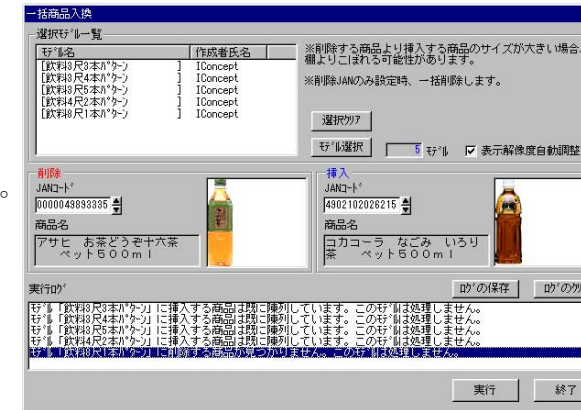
一括商品入換

選択ﾓﾃﾞﾙ一覧

| ﾓﾃﾞﾙ名 | 作成者氏名 |
|---|---|
| [飲料3尺3本ﾊﾟﾀｰﾝ] | IConcept |
| [飲料3尺4本ﾊﾟﾀｰﾝ] | IConcept |
| [飲料3尺5本ﾊﾟﾀｰﾝ] | IConcept |
| [飲料4尺2本ﾊﾟﾀｰﾝ] | IConcept |
| [飲料8尺1本ﾊﾟﾀｰﾝ] | IConcept |

※削除する商品より挿入する商品のサイズが大きい場合、棚よりこぼれる可能性があります。

※削除JANのみ設定時、一括削除します。

選択ｸﾘｱ

ﾓﾃﾞﾙ選択 5 ﾓﾃﾞﾙ

表示解像度自動調整

削除

JANｺｰﾄﾞ

0000049893335

商品名

アサヒ お茶どうぞ十六茶 ペット500ml

挿入

JANｺｰﾄﾞ

4902102026215

商品名

コカコーラ なごみ いろり茶 ペット500ml

実行ﾛｸﾞ

ﾛｸﾞの保存

ﾛｸﾞのｸﾘ

ﾓﾃﾞﾙ「[飲料3尺3本ﾊﾟﾀｰﾝ]」に挿入する商品は既に陳列しています。このﾓﾃﾞﾙは処理しません。
ﾓﾃﾞﾙ「[飲料3尺4本ﾊﾟﾀｰﾝ]」に挿入する商品は既に陳列しています。このﾓﾃﾞﾙは処理しません。
ﾓﾃﾞﾙ「[飲料3尺5本ﾊﾟﾀｰﾝ]」に挿入する商品は既に陳列しています。このﾓﾃﾞﾙは処理しません。
ﾓﾃﾞﾙ「[飲料4尺2本ﾊﾟﾀｰﾝ]」に挿入する商品は既に陳列しています。このﾓﾃﾞﾙは処理しません。
ﾓﾃﾞﾙ「[飲料8尺1本ﾊﾟﾀｰﾝ]」に削除する商品が見つかりません。このﾓﾃﾞﾙは処理しません。

実行

終了